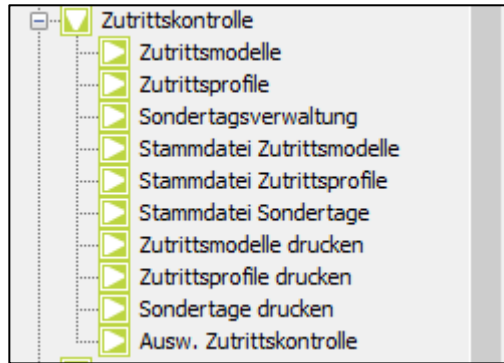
Zutrittskontrolle
Zutrittsmodelle
Zutrittsprofile
Sondertagsverwaltung
Stammdatei Zutrittsmodelle
Stammdatei Zutrittsprofile
Stammdatei Sondertage
Zutrittsmodelle drucken
Zutrittsprofile drucken
Sondertage drucken
Ausw. Zutrittskontrolle